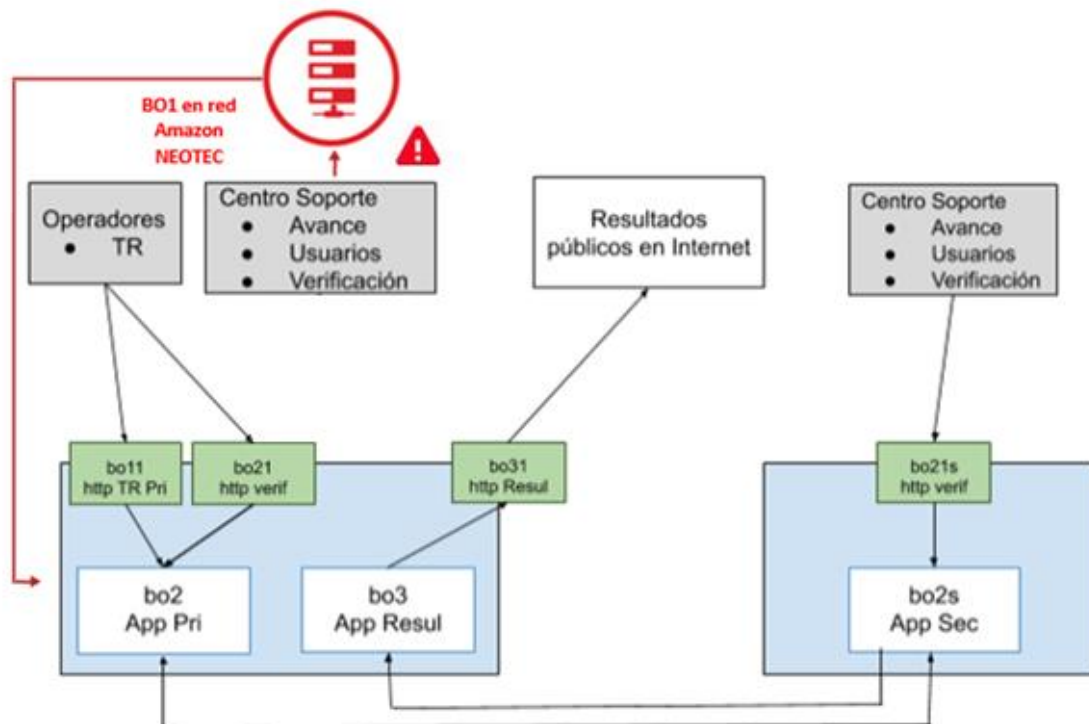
BO1 en red Amazon NEOTEC

Operadores
- TR

Centro Soporte
- Avance
- Usuarios
- Verificación

Resultados públicos en Internet

Centro Soporte
- Avance
- Usuarios
- Verificación

bo11 http TR Pri

bo21 http verif

bo31 http Resul

bo21s http verif

bo2 App Pri

bo3 App Resul

bo2s App Sec